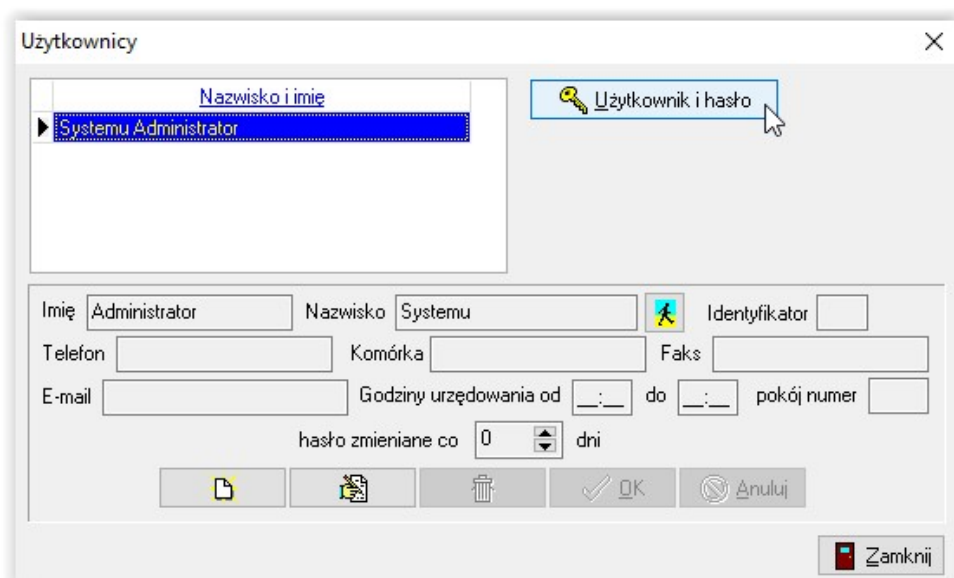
Użytkownicy

| Nazwisko i imię |
|---|
| Systemu Administrator |

Użytkownik i hasło

Imię Administrator
Nazwisko Systemu
Identyfikator
Telefon
Komórka
Faks
E-mail
Godziny urzędowania od __:__ do __:__ pokój numer
hasło zmieniane co 0 dni

OK
Anuluj

Zamknij